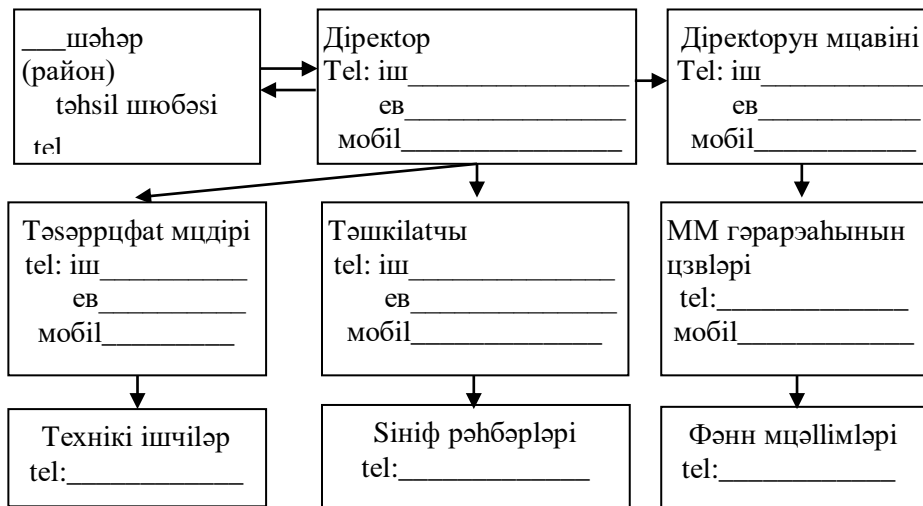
___шәһәр (район) təhsil шюбəsi tel

Діректор
Tel: іш________________
ев________________
мобіl________________

Діректорун мцавіні
Tel: іш____________
ев____________
мобіl____________

Тәсәррцфат мцдірі
tel: іш____________
ев____________
мобіl____________

Тәшкіlатчы
tel: іш____________
ев____________
мобіl____________

ММ гәрарзаһынын цзвləрі
tel:____________
мобіl____________

Технікі ішчіləр
tel:____________

Sініф рәhбәрlәрі
tel:____________

Фәнн мцəllімlәрі
tel:____________